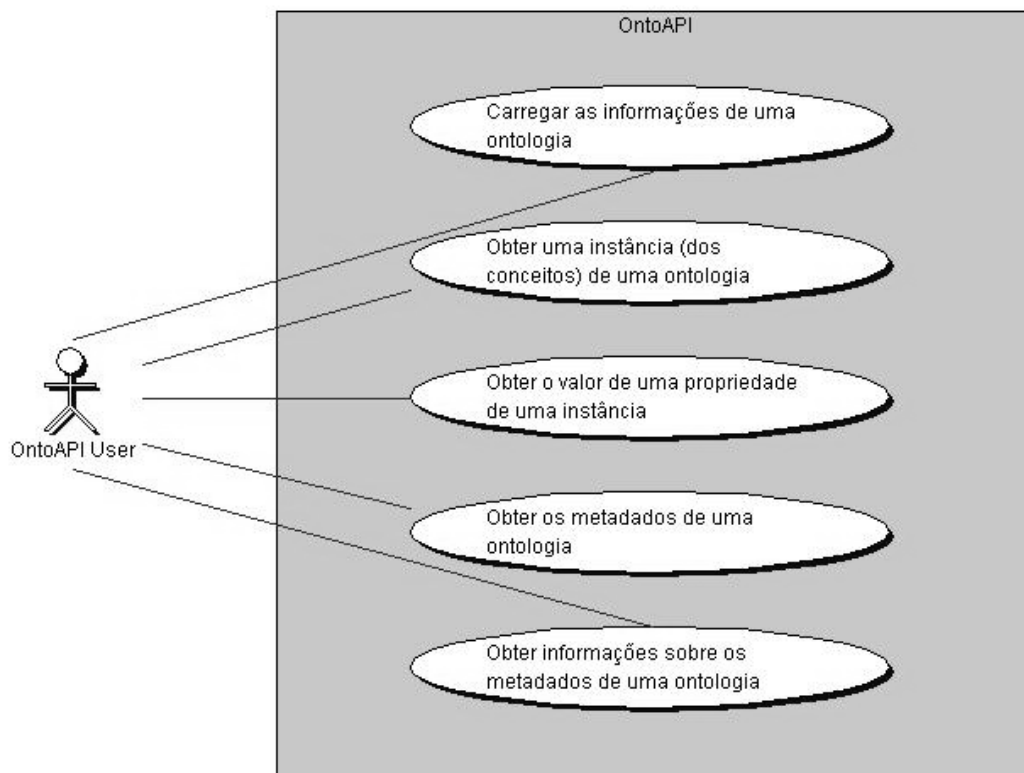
OntoAPI

Carregar as informações de uma ontologia

Obter uma instância (dos conceitos) de uma ontologia

Obter o valor de uma propriedade de uma instância

Obter os metadados de uma ontologia

Obter informações sobre os metadados de uma ontologia

OntoAPI User